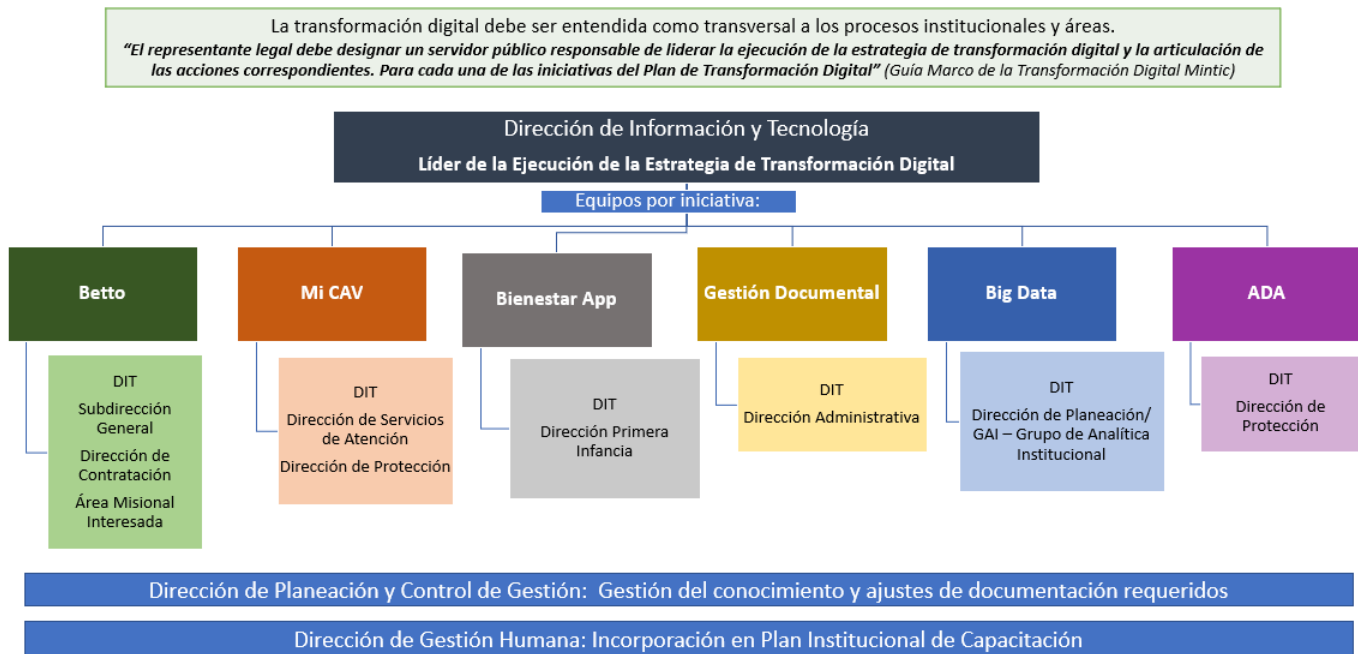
La transformación digital debe ser entendida como transversal a los procesos institucionales y áreas.
*"El representante legal debe designar un servidor público responsable de liderar la ejecución de la estrategia de transformación digital y la articulación de las acciones correspondientes. Para cada una de las iniciativas del Plan de Transformación Digital"* (Guía Marco de la Transformación Digital Mintic)

Dirección de Información y Tecnología
Líder de la Ejecución de la Estrategia de Transformación Digital

Equipos por iniciativa:

Betto

DIT
Subdirección General
Dirección de Contratación
Área Misional Interesada

Mi CAV

DIT
Dirección de Servicios de Atención
Dirección de Protección

Bienestar App

DIT
Dirección Primera Infancia

Gestión Documental

DIT
Dirección Administrativa

Big Data

DIT
Dirección de Planeación/ GAI – Grupo de Analítica Institucional

ADA

DIT
Dirección de Protección

Dirección de Planeación y Control de Gestión: Gestión del conocimiento y ajustes de documentación requeridos

Dirección de Gestión Humana: Incorporación en Plan Institucional de Capacitación